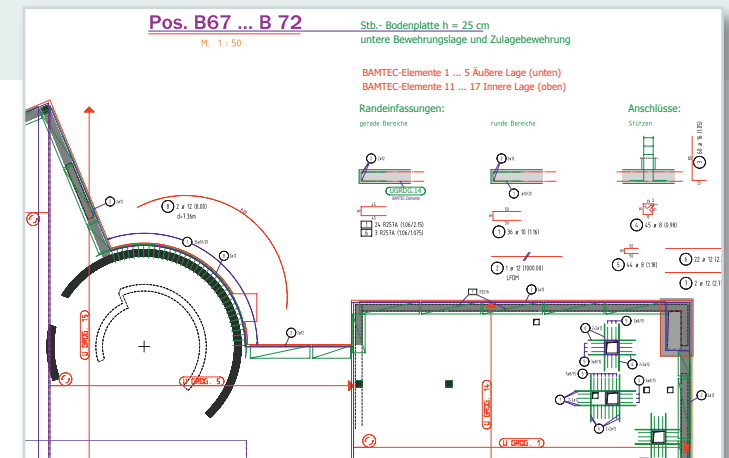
Pos. B67 ... B 72

M. 1 : 50

Stb.- Bodenplatte h = 25 cm
untere Bewehrungslage und Zulagebewehrung

BAMTEC-Elemente 1 ... 5 Äußere Lage (unten)
BAMTEC-Elemente 11 ... 17 Innere Lage (oben)

Randeinfassungen:

gerade Bereiche

runde Bereiche

Anschlüsse:

Stützen

U GRDG. 14

2 ø 12 (8.00)
d=1.36m

24 R257A (1.06/2.15)
3 R257A (1.06/1.075)

1 36 ø 10 (1.16)

2 1 ø 12 (1000.00)

4 45 ø 8 (0.98)

5 44 ø 8 (1.18)

6 22 ø 12 (2.

7 22 ø 12 (2.

U GRDG. 15

U GRDG. 5

U GRDG. 14

U GRDG. 1